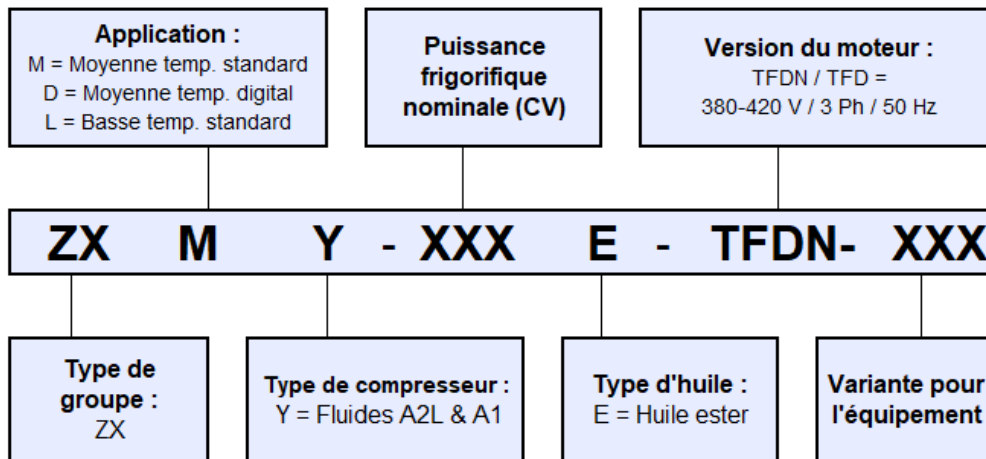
**Application :**
M = Moyenne temp. standard
D = Moyenne temp. digital
L = Basse temp. standard

**Puissance frigorifique nominale (CV)**

**Version du moteur :**
TFDN / TFD =
380-420 V / 3 Ph / 50 Hz

ZX M Y - XXX E - TFDN- XXX

**Type de groupe :**
ZX

**Type de compresseur :**
Y = Fluides A2L & A1

**Type d'huile :**
E = Huile ester

**Variante pour l'équipement**